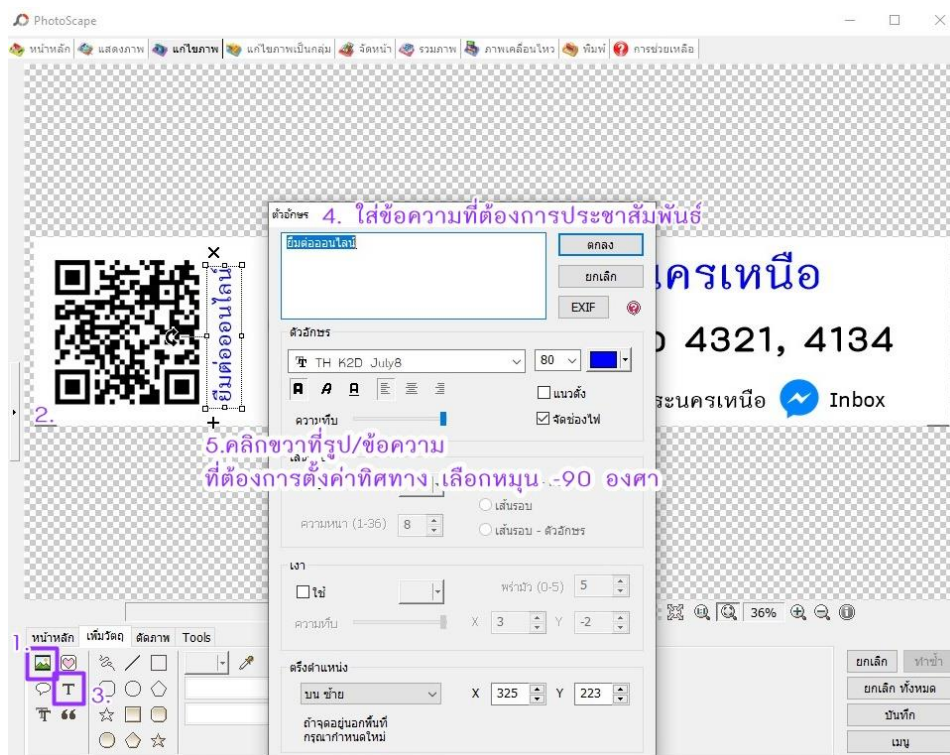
PhotoScape

หน้าหลัก | แสดงภาพ | แก้ไขภาพ | แก้ไขภาพเป็นกลุ่ม | จัดหน้า | รวมภาพ | ภาพเคลื่อนไหว | พิมพ์ | การช่วยเหลือ

ตัวอักษร 4. ใส่ข้อความที่ต้องการประชาสัมพันธ์

ยืมต่อออนไลน์

ตกลง
ยกเลิก
EXIF

ยืมต่อออนไลน์

ครเหนือ

4321, 4134

ระนครเหนือ Inbox

2.

ตัวอักษร

TH K2D July8

80

แนวตั้ง

ความทึบ

จัดช่องไฟ

5.คลิกขวาที่รูป/ข้อความ
ที่ต้องการตั้งค่าทิศทาง เลือกหมุน -90 องศา

เส้นรอบ

ความหนา (1-36) 8

เส้นรอบ - ตัวอักษร

เงา

ใช่

พร่ามัว (0-5) 5

ความทึบ

X 3 Y -2

36%

1.

หน้าหลัก | เพิ่มวัตถุ | ตัดภาพ | Tools

3.

ตรึงตำแหน่ง

บน ซ้าย

X 325 Y 223

ถ้าจุดอยู่นอกพื้นที่
กรุณากำหนดใหม่

ยกเลิก
ทำซ้ำ
ยกเลิก ทั้งหมด
บันทึก
เมนู